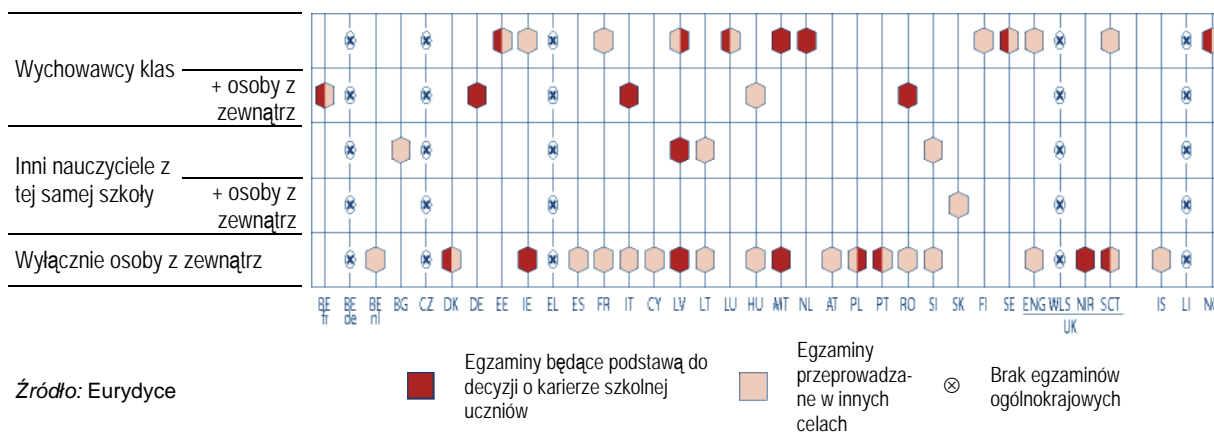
Wychowawcy klas
+ osoby z zewnątrz
Inni nauczyciele z tej samej szkoły
+ osoby z zewnątrz
Wyłącznie osoby z zewnątrz

BE fr, BE de, BE nl, BG, CZ, DK, DE, EE, IE, EL, ES, FR, IT, CY, LV, LT, LU, HU, MT, NL, AT, PL, PT, RO, SI, SK, FI, SE, ENG, WLS, NIR, SCT, IS, LI, NO
UK

Źródło: Eurydyce

Egzaminy będące podstawą do decyzji o karierze szkolnej uczniów

Egzaminy przeprowadzane w innych celach

⊗ Brak egzaminów ogólnokrajowych